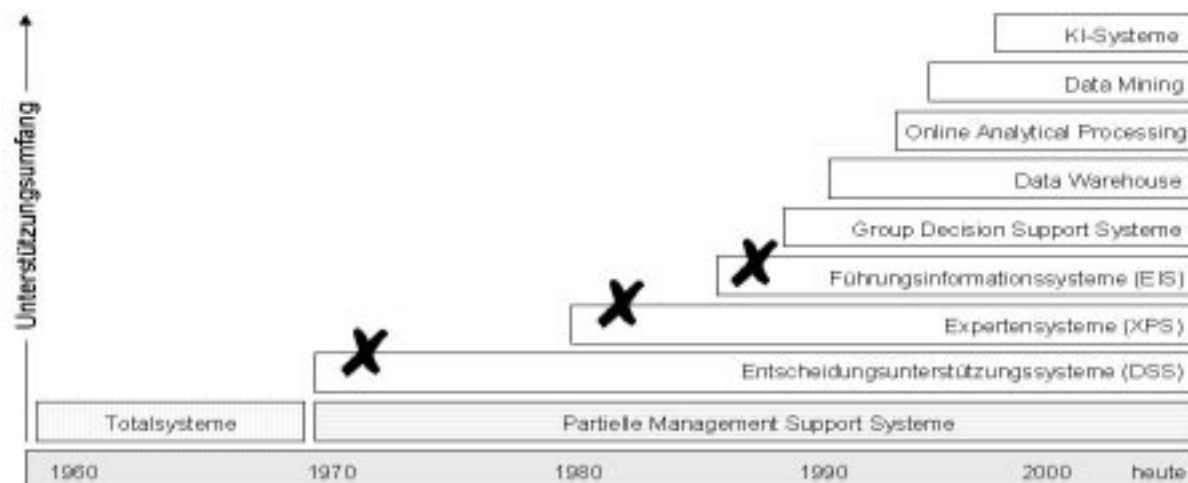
Unterstützungsumfang

KI-Systeme

Data Mining

Online Analytical Processing

Data Warehouse

Group Decision Support Systeme

Führungsinformationssysteme (EIS)

Expertensysteme (XPS)

Entscheidungsunterstützungssysteme (DSS)

Totalsysteme

Partielle Management Support Systeme

1960 1970 1980 1990 2000 heute